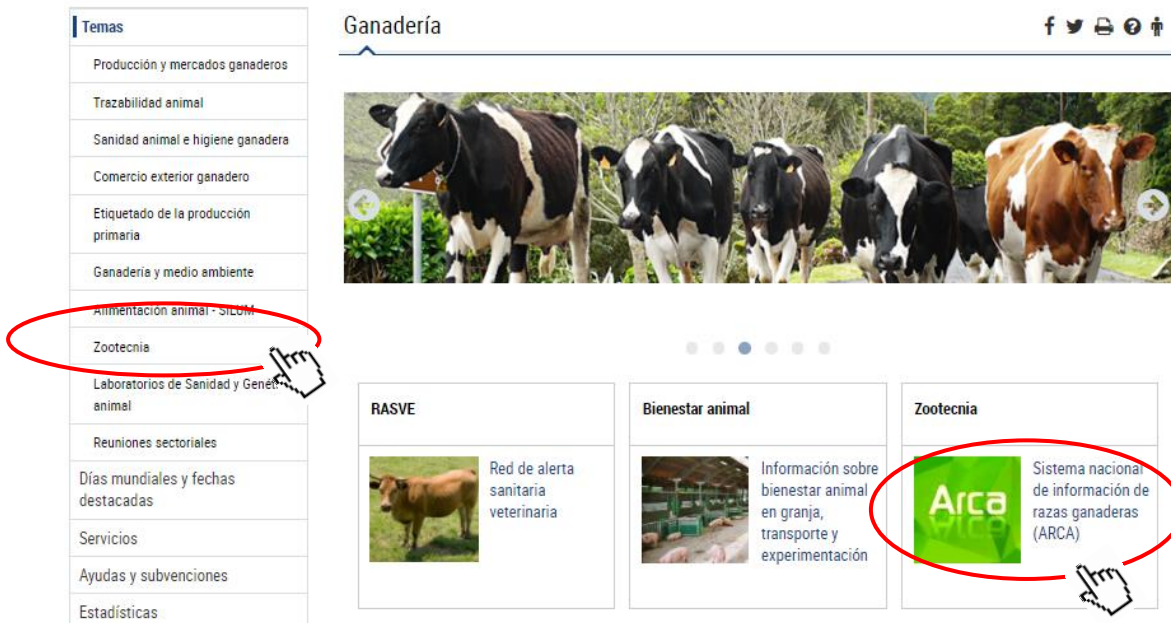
Temas

Producción y mercados ganaderos

Trazabilidad animal

Sanidad animal e higiene ganadera

Comercio exterior ganadero

Etiquetado de la producción primaria

Ganadería y medio ambiente

Alimentación animal - SILUM

Zootecnia

Laboratorios de Sanidad y Genét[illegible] animal

Reuniones sectoriales

Días mundiales y fechas destacadas

Servicios

Ayudas y subvenciones

Estadísticas

Ganadería

RASVE

Red de alerta sanitaria veterinaria

Bienestar animal

Información sobre bienestar animal en granja, transporte y experimentación

Zootecnia

Arca

Sistema nacional de información de razas ganaderas (ARCA)